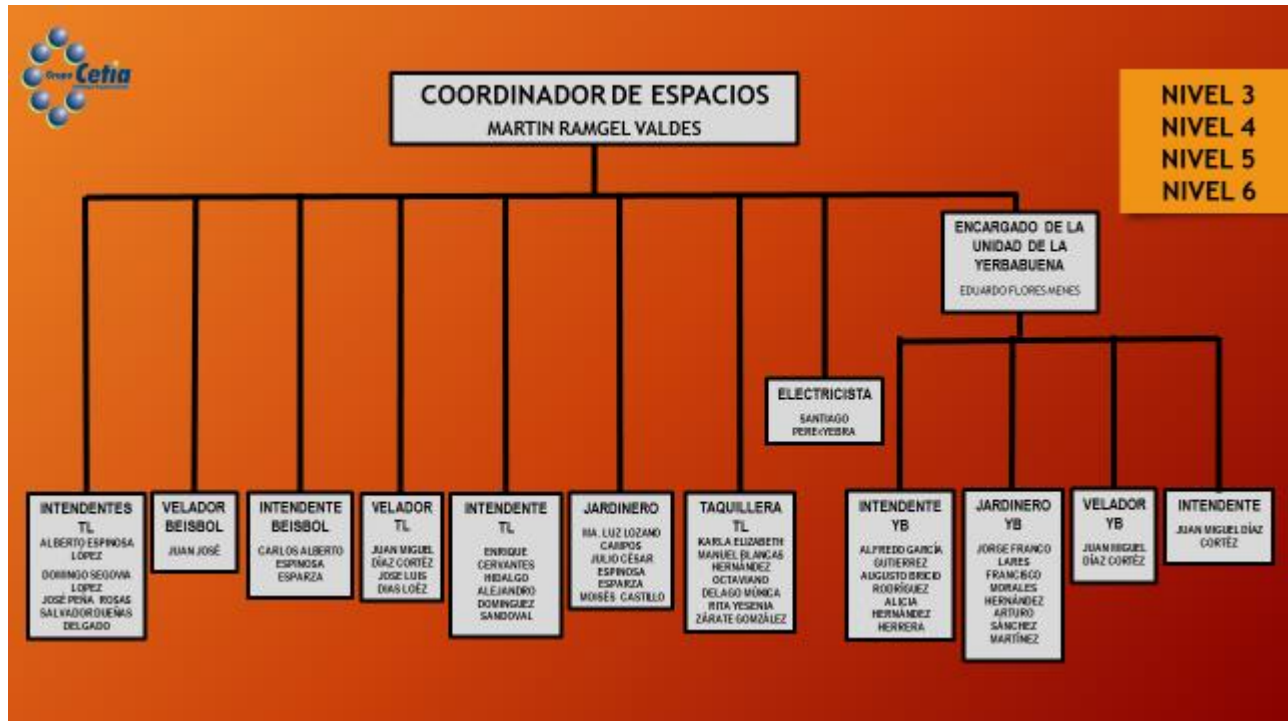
Grupo Cetia

COORDINADOR DE ESPACIOS
MARTIN RAMGEL VALDES

NIVEL 3
NIVEL 4
NIVEL 5
NIVEL 6

ENCARGADO DE LA UNIDAD DE LA YERBABUENA
EDUARDO FLORES MENES

ELECTRICISTA
SANTIAGO PEREZYEBRA

INTENDENTES TL
ALBERTO ESPINOSA LÓPEZ
DOMINGO SEGOVIA LOPEZ
JOSÉ PEÑA ROSAS
SALVADOR DUEÑAS DELGADO

VELADOR BEISBOL
JUAN JOSÉ

INTENDENTE BEISBOL
CARLOS ALBERTO ESPINOSA ESPARZA

VELADOR TL
JUAN MIGUEL DÍAZ CORTÉZ
JOSE LUIS DIAS LOÉZ

INTENDENTE TL
ENRIQUE CERVANTES HIDALGO
ALEJANDRO DOMINGUEZ SANDOVAL

JARDINERO
MA. LUZ LOZANO CAMPOS
JULIO CÉSAR ESPINOSA ESPARZA
MOISÉS CASTILLO

TAQUILLERA TL
KARLA ELIZABETH MANUEL BLANCAS HERNÁNDEZ
OCTAVIANO DELAGO MÚNICA
RITA YESENIA ZÁRATE GONZÁLEZ

INTENDENTE YB
ALFREDO GARCÍA GUTIERREZ
AUGUSTO BRICIO RODRÍGUEZ
ALICIA HERNÁNDEZ HERRERA

JARDINERO YB
JORGE FRANCO LARES
FRANCISCO MORALES HERNÁNDEZ
ARTURO SÁNCHEZ MARTÍNEZ

VELADOR YB
JUAN MIGUEL DÍAZ CORTÉZ

INTENDENTE
JUAN MIGUEL DÍAZ CORTÉZ